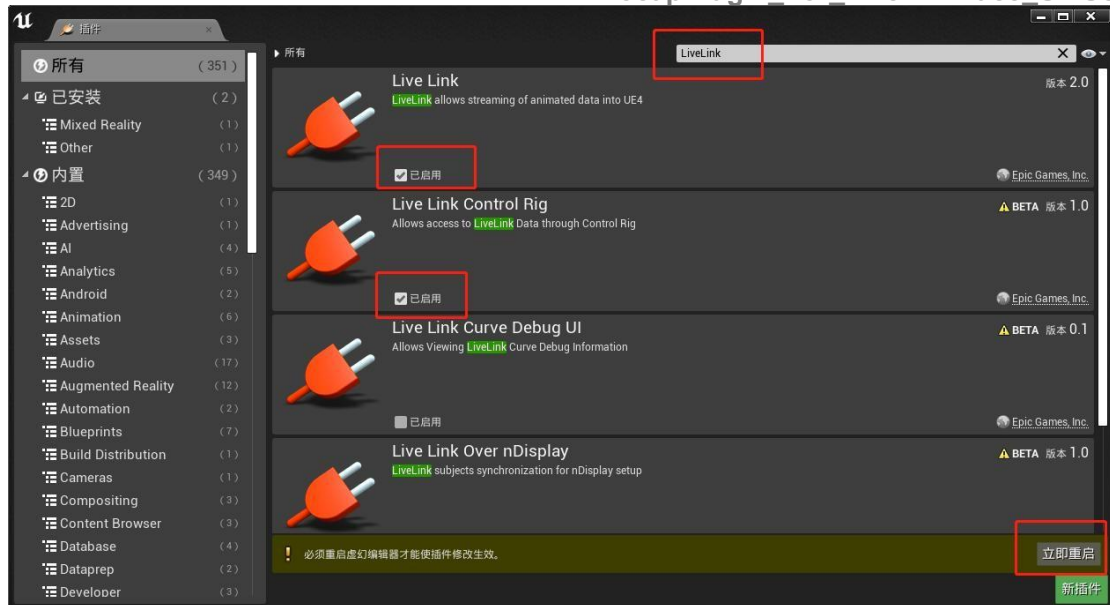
插件

所有 (351)
已安装 (2)
Mixed Reality (1)
Other (1)
内置 (349)
2D (1)
Advertising (1)
AI (4)
Analytics (5)
Android (2)
Animation (6)
Assets (3)
Audio (17)
Augmented Reality (12)
Automation (2)
Blueprints (7)
Build Distribution (1)
Cameras (1)
Compositing (3)
Content Browser (3)
Database (4)
Dataprep (2)
Developer (3)

所有

LiveLink

Live Link
版本 2.0
LiveLink allows streaming of animated data into UE4
已启用
Epic Games, Inc.

Live Link Control Rig
BETA 版本 1.0
Allows access to LiveLink Data through Control Rig
已启用
Epic Games, Inc.

Live Link Curve Debug UI
BETA 版本 0.1
Allows Viewing LiveLink Curve Debug Information
已启用
Epic Games, Inc.

Live Link Over nDisplay
BETA 版本 1.0
LiveLink subjects synchronization for nDisplay setup

必须重启虚幻编辑器才能使插件修改生效。
立即重启
新插件